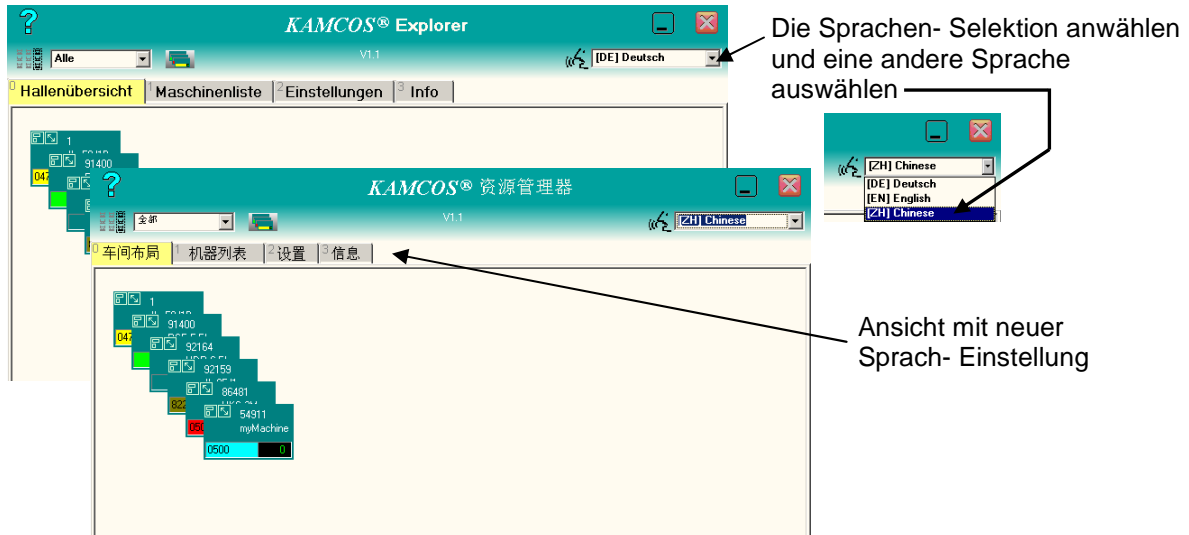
?

KAMCOS® Explorer

Alle

V1.1

[DE] Deutsch

0 Hallenübersicht | 1 Maschinenliste | 2 Einstellungen | 3 Info

1

91400

047

Die Sprachen- Selektion anwählen und eine andere Sprache auswählen

[ZH] Chinese

[DE] Deutsch

[EN] English

[ZH] Chinese

?

KAMCOS® 资源管理器

全部

V1.1

[ZH] Chinese

0 车间布局 | 1 机器列表 | 2 设置 | 3 信息

1

91400

047

92164

92159

86481

822

54911

myMachine

050

0500 0

Ansicht mit neuer Sprach- Einstellung